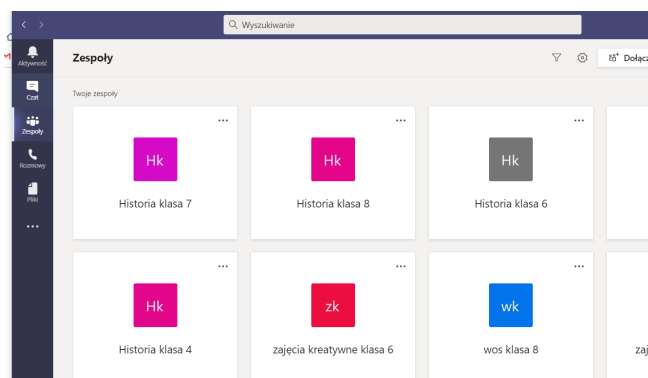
Wyszukiwanie

Aktywność
Czat
Zespoły
Rozmowy
Pliki
...

Zespoły

Dołącz

Twoje zespoły

...
Hk
Historia klasa 7

...
Hk
Historia klasa 8

...
Hk
Historia klasa 6

...
Hk
Historia klasa 4

...
zk
zajęcia kreatywne klasa 6

...
wk
wos klasa 8

zaj